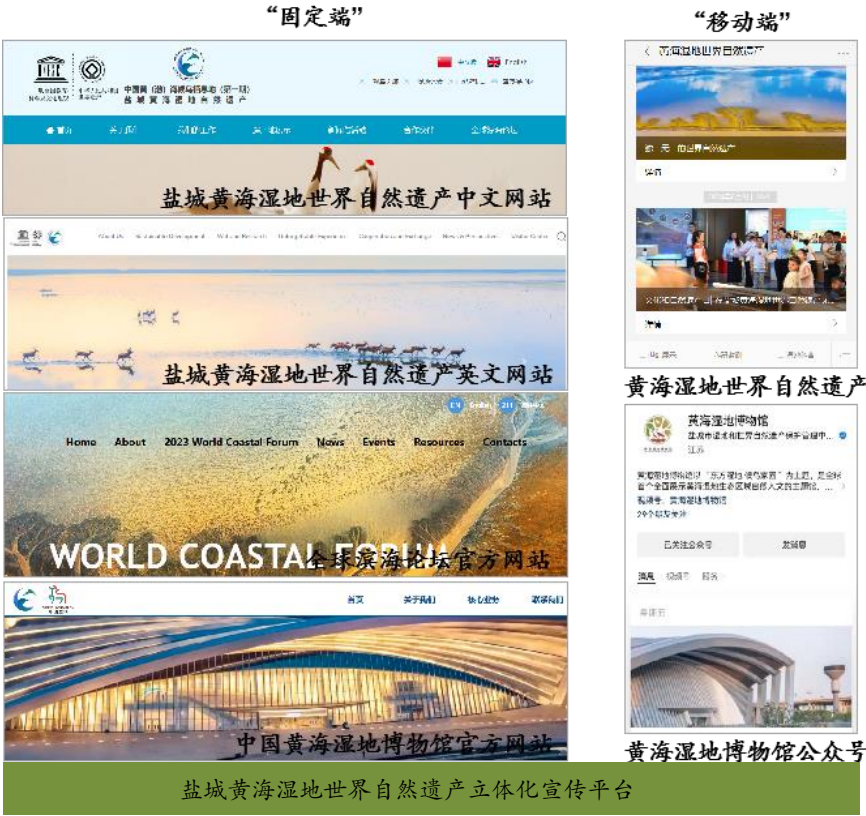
“固定端”

中国黄(渤)海候鸟栖息地(第一期)
盐城黄海湿地自然遗产

中文 English

首页

盐城黄海湿地世界自然遗产中文网站

盐城黄海湿地世界自然遗产英文网站

EN

Home About 2023 World Coastal Forum News Events Resources Contacts

WORLD COASTAL FORUM

全球滨海论坛官方网站

首页 关于我们

中国黄海湿地博物馆官方网站

“移动端”

详情

详情

黄海湿地世界自然遗产

黄海湿地博物馆

江苏

已关注公众号 发消息

黄海湿地博物馆公众号

盐城黄海湿地世界自然遗产立体化宣传平台